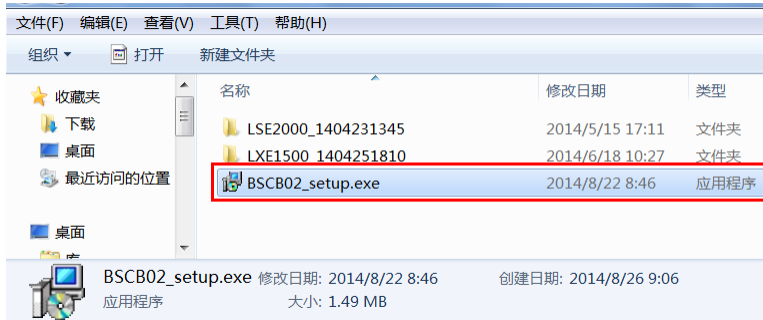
文件(F) 编辑(E) 查看(V) 工具(T) 帮助(H)

组织 ▾ 打开 新建文件夹

收藏夹
下载
桌面
最近访问的位置

桌面
库

| 名称 | 修改日期 | 类型 |
|---|---|---|
| LSE2000_1404231345 | 2014/5/15 17:11 | 文件夹 |
| LXE1500_1404251810 | 2014/6/18 10:27 | 文件夹 |
| BSCB02_setup.exe | 2014/8/22 8:46 | 应用程序 |

BSCB02_setup.exe 修改日期: 2014/8/22 8:46 创建日期: 2014/8/26 9:06
应用程序 大小: 1.49 MB